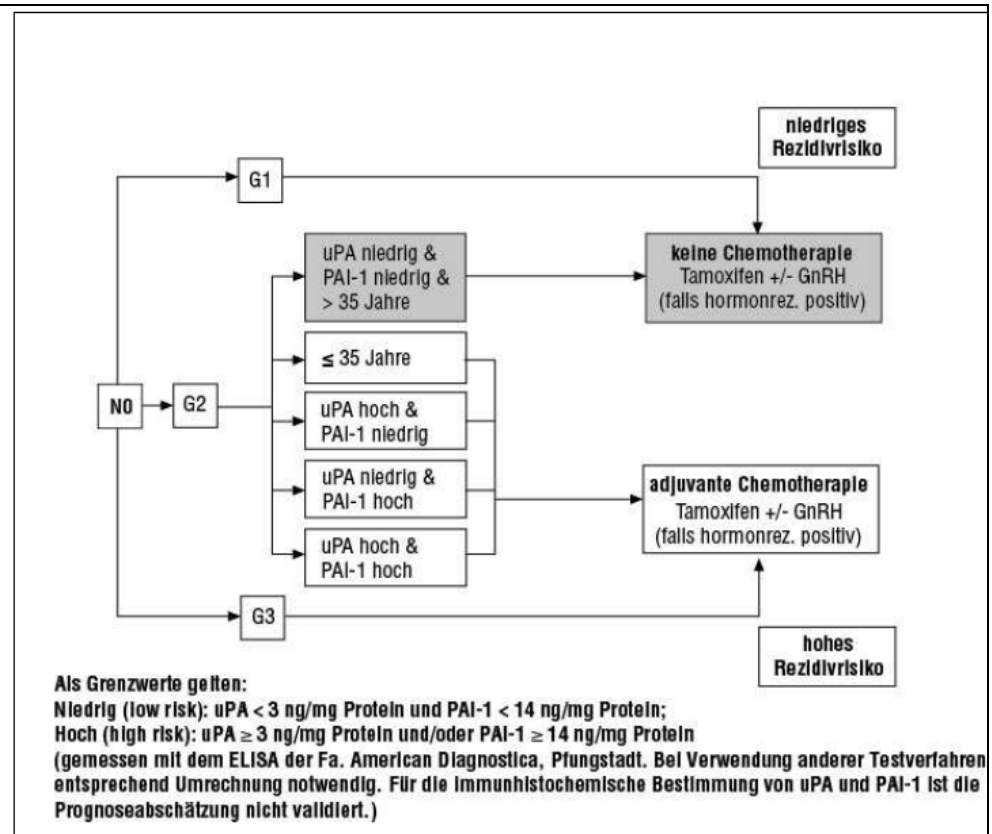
niedriges Rezidivrisiko

G1

uPA niedrig & PAI-1 niedrig & > 35 Jahre

keine Chemotherapie
Tamoxifen +/- GnRH
(falls hormonrez. positiv)

N0

G2

≤ 35 Jahre

uPA hoch & PAI-1 niedrig

uPA niedrig & PAI-1 hoch

uPA hoch & PAI-1 hoch

adjuvante Chemotherapie
Tamoxifen +/- GnRH
(falls hormonrez. positiv)

G3

hohes Rezidivrisiko

Als Grenzwerte gelten:
Niedrig (low risk): uPA < 3 ng/mg Protein und PAI-1 < 14 ng/mg Protein;
Hoch (high risk): uPA ≥ 3 ng/mg Protein und/oder PAI-1 ≥ 14 ng/mg Protein
(gemessen mit dem ELISA der Fa. American Diagnostica, Pfungstadt. Bei Verwendung anderer Testverfahren entsprechend Umrechnung notwendig. Für die immunhistochemische Bestimmung von uPA und PAI-1 ist die Prognoseabschätzung nicht validiert.)